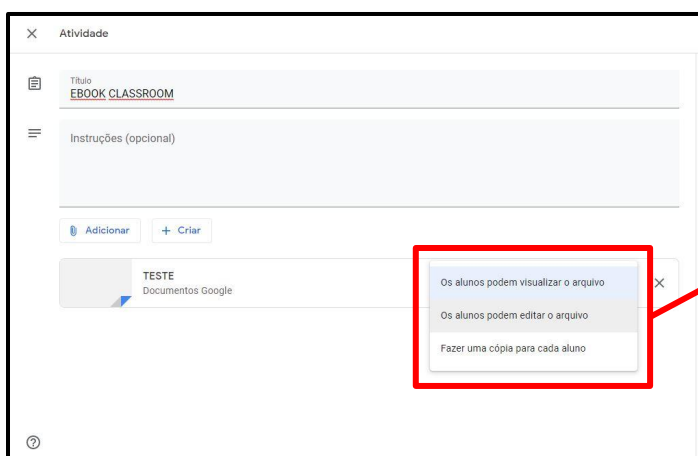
Atividade

Título
EBOOK CLASSROOM

Instruções (opcional)

Adicionar
+ Criar

TESTE
Documentos Google

Os alunos podem visualizar o arquivo
Os alunos podem editar o arquivo
Fazer uma cópia para cada aluno